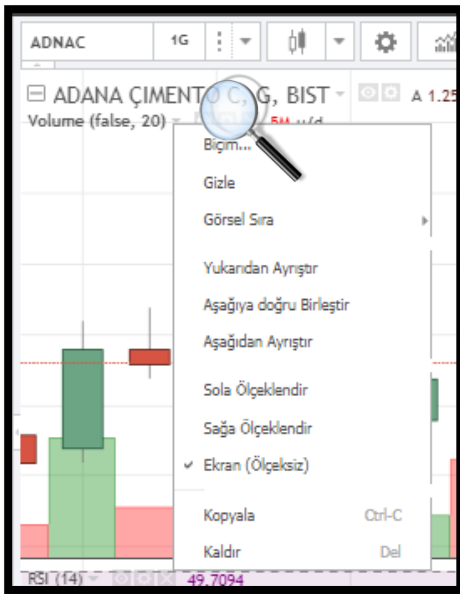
ADNAC
1G

ADANA ÇIMENTO C, G, BIST
A 1.25
Volume (false, 20)
5M

Biçim...
Gizle
Görsel Sıra
Yukarıdan Ayrıştır
Aşağıya doğru Birleştir
Aşağıdan Ayrıştır
Sola Ölçeklendir
Sağa Ölçeklendir
✔ Ekran (Ölçeksiz)
Kopyala Ctrl-C
Kaldır Del

RSI (14)
49.7094